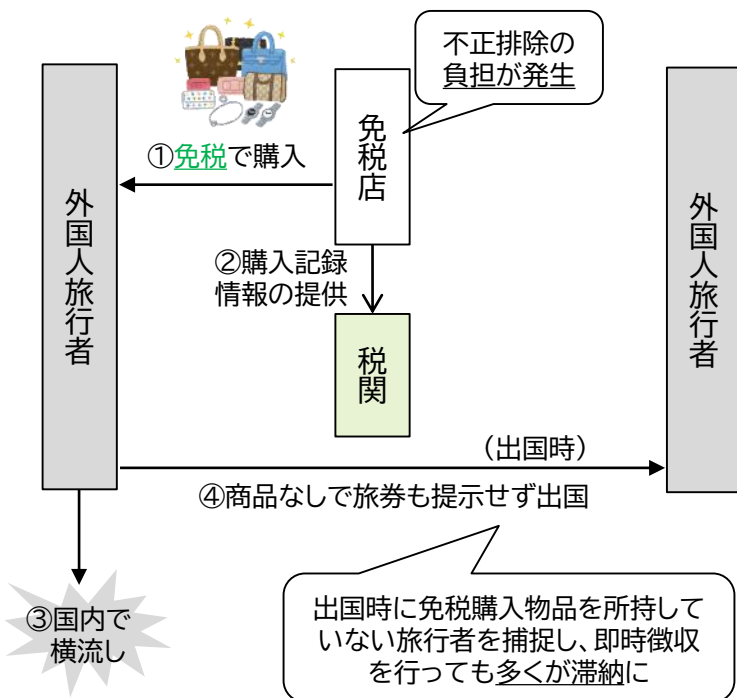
不正排除の負担が発生

免税店

①免税で購入

外国人旅行者

②購入記録情報の提供

税関

（出国時）

外国人旅行者

④商品なしで旅券も提示せず出国

③国内で横流し

出国時に免税購入物品を所持していない旅行者を捕捉し、即時徴収を行っても多くが滞納に